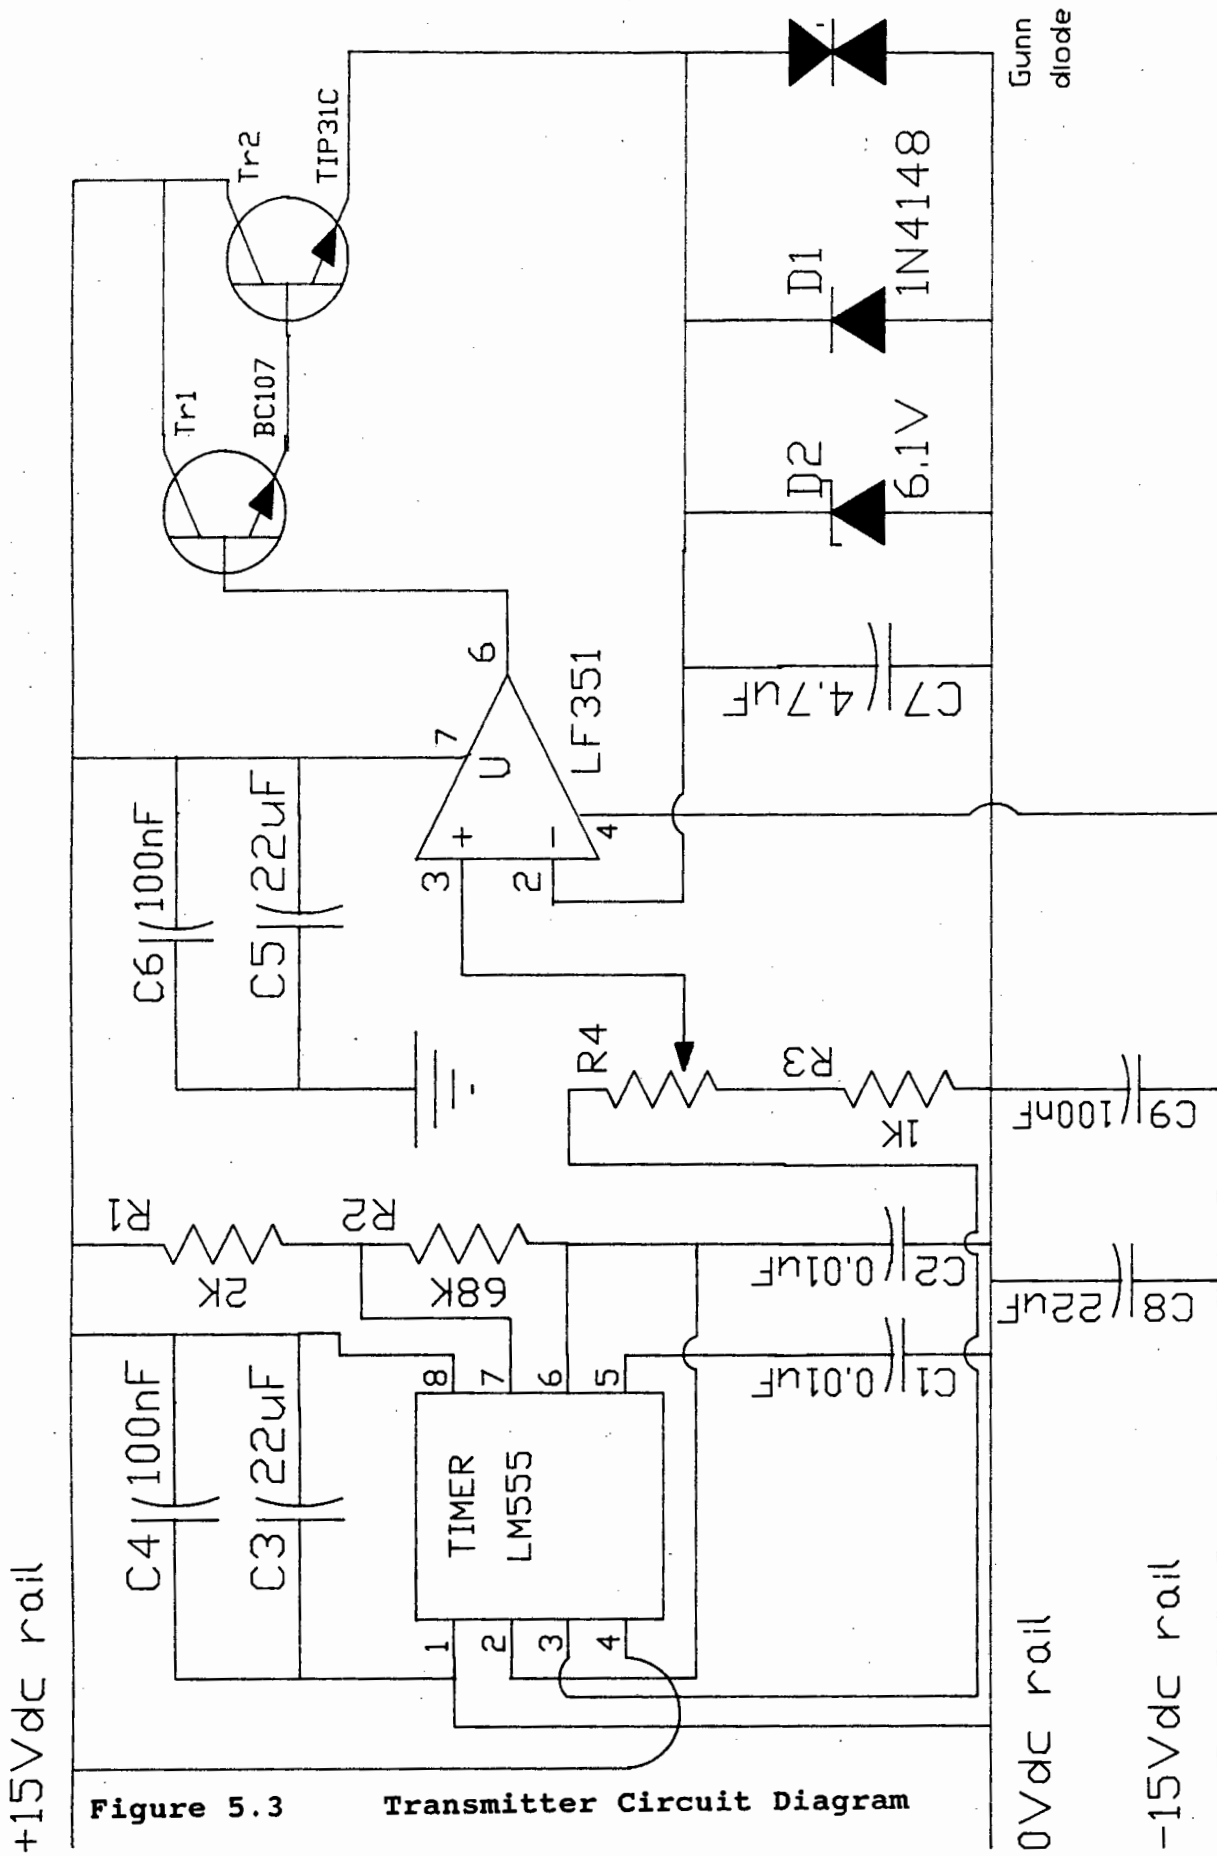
+15Vdc rail

Tr1
BC107
Tr2
TIP31C
Gunn diode
D1
1N4148
D2
6.1V
C7
4.7uF
6
7
LF351
U
+
-
3
2
4
C6
100nF
C5
22uF
R4
R3
1K
C9
100nF
R1
2K
R2
68K
C2
0.01uF
C8
22uF
C1
0.01uF
C4
100nF
C3
22uF
TIMER
LM555
8
7
6
5
1
2
3
4

Figure 5.3 Transmitter Circuit Diagram

0Vdc rail

-15Vdc rail